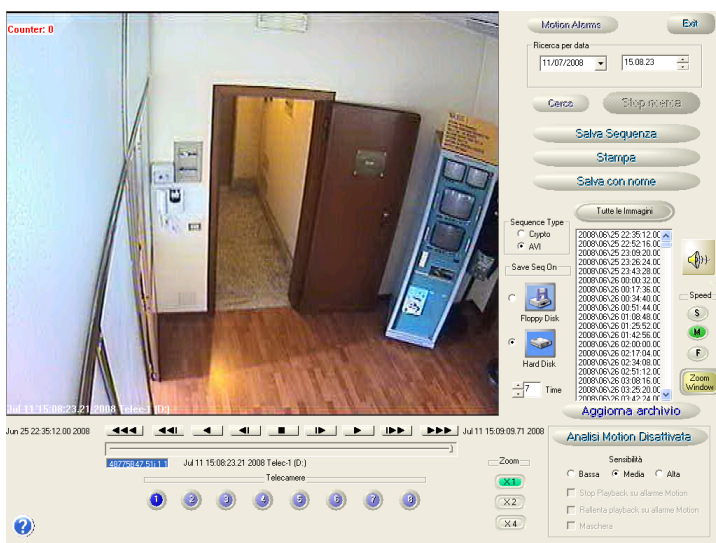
Counter: 0

Jul 11 15:08:23.21 2008 Telec-1 (D:)

Motion Alarms

Exit

Ricerca per data

11/07/2008

15.08.23

Cerca

Stop ricerca

Salva Sequenza

Stampa

Salva con nome

Sequence Type

Crypto

AVI

Tutte le Immagini

2008.06.25 22:35:12.0C
2008.06.25 22:52:16.0C
2008.06.25 23:09:20.0C
2008.06.25 23:26:24.0C
2008.06.25 23:43:28.0C
2008.06.26 00:00:32.0C
2008.06.26 00:17:36.0C
2008.06.26 00:34:40.0C
2008.06.26 00:51:44.0C
2008.06.26 01:08:48.0C
2008.06.26 01:25:52.0C
2008.06.26 01:42:56.0C
2008.06.26 02:00:00.0C
2008.06.26 02:17:04.0C
2008.06.26 02:34:08.0C
2008.06.26 02:51:12.0C
2008.06.26 03:08:16.0C
2008.06.26 03:25:20.0C
2008.06.26 03:42:24.0C

Save Seq On

Floppy Disk

Hard Disk

7

Time

Speed

S

M

F

Zoom Window

Aggiorna archivio

Jun 25 22:35:12.00 2008

Jul 11 15:09:09.71 2008

48775847.51 1.1

Jul 11 15:08:23.21 2008 Telec-1 (D:)

Telecamere

1 2 3 4 5 6 7 8

Zoom

X1

X2

X4

Analisi Motion Disattivata

Sensibilità

Bassa

Media

Alta

Stop Playback su allarme Motion

Rallenta playback su allarme Motion

Maschera